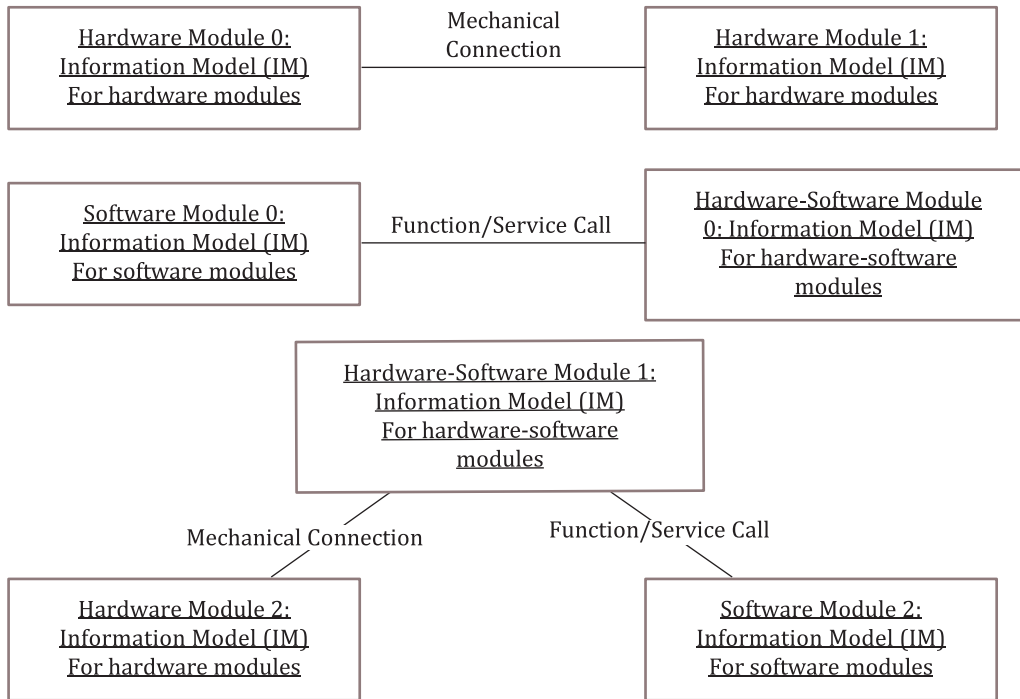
Hardware Module 0: Information Model (IM) For hardware modules

Mechanical Connection

Hardware Module 1: Information Model (IM) For hardware modules

Software Module 0: Information Model (IM) For software modules

Function/Service Call

Hardware-Software Module 0: Information Model (IM) For hardware-software modules

Hardware-Software Module 1: Information Model (IM) For hardware-software modules

Mechanical Connection

Function/Service Call

Hardware Module 2: Information Model (IM) For hardware modules

Software Module 2: Information Model (IM) For software modules